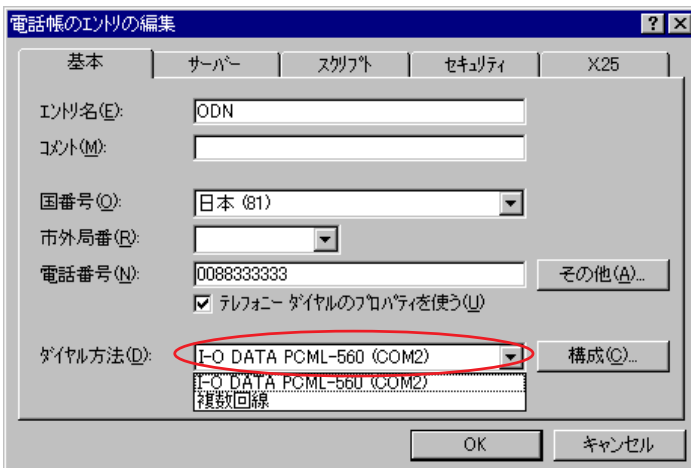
電話帳のエントリの編集

? X

基本

サーバー

スクリプト

セキュリティ

X25

エントリ名(E): ODN

コメント(M):

国番号(O): 日本 (81)

市外局番(R):

電話番号(N): 0088333333

その他(A)...

☑ テレフォニー ダイヤルのプロパティを使う(U)

ダイヤル方法(D): I-O DATA PCML-560 (COM2)

構成(C)...

I-O DATA PCML-560 (COM2)
複数回線

OK

キャンセル